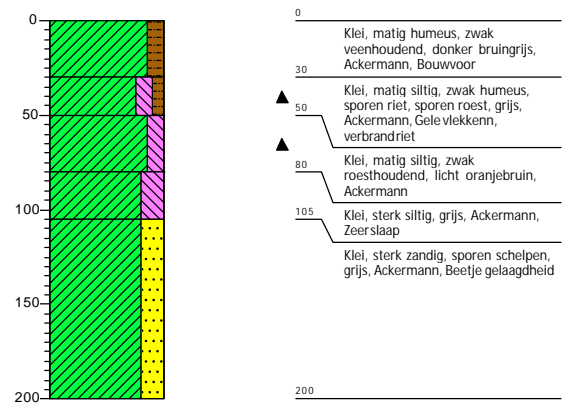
0
50
100
150
200

0
Klei, matig humeus, zwak veenhoudend, donker bruingrijs, Ackermann, Bouwvoor
30
Klei, matig siltig, zwak humeus, sporen riet, sporen roest, grijs, Ackermann, Gele vlekkenn, verbrandriet
50
80
Klei, matig siltig, zwak roesthoudend, licht oranjebruin, Ackermann
105
Klei, sterk siltig, grijs, Ackermann, Zeerslaap
Klei, sterk zandig, sporen schelpen, grijs, Ackermann, Beetje gelaagdheid
200